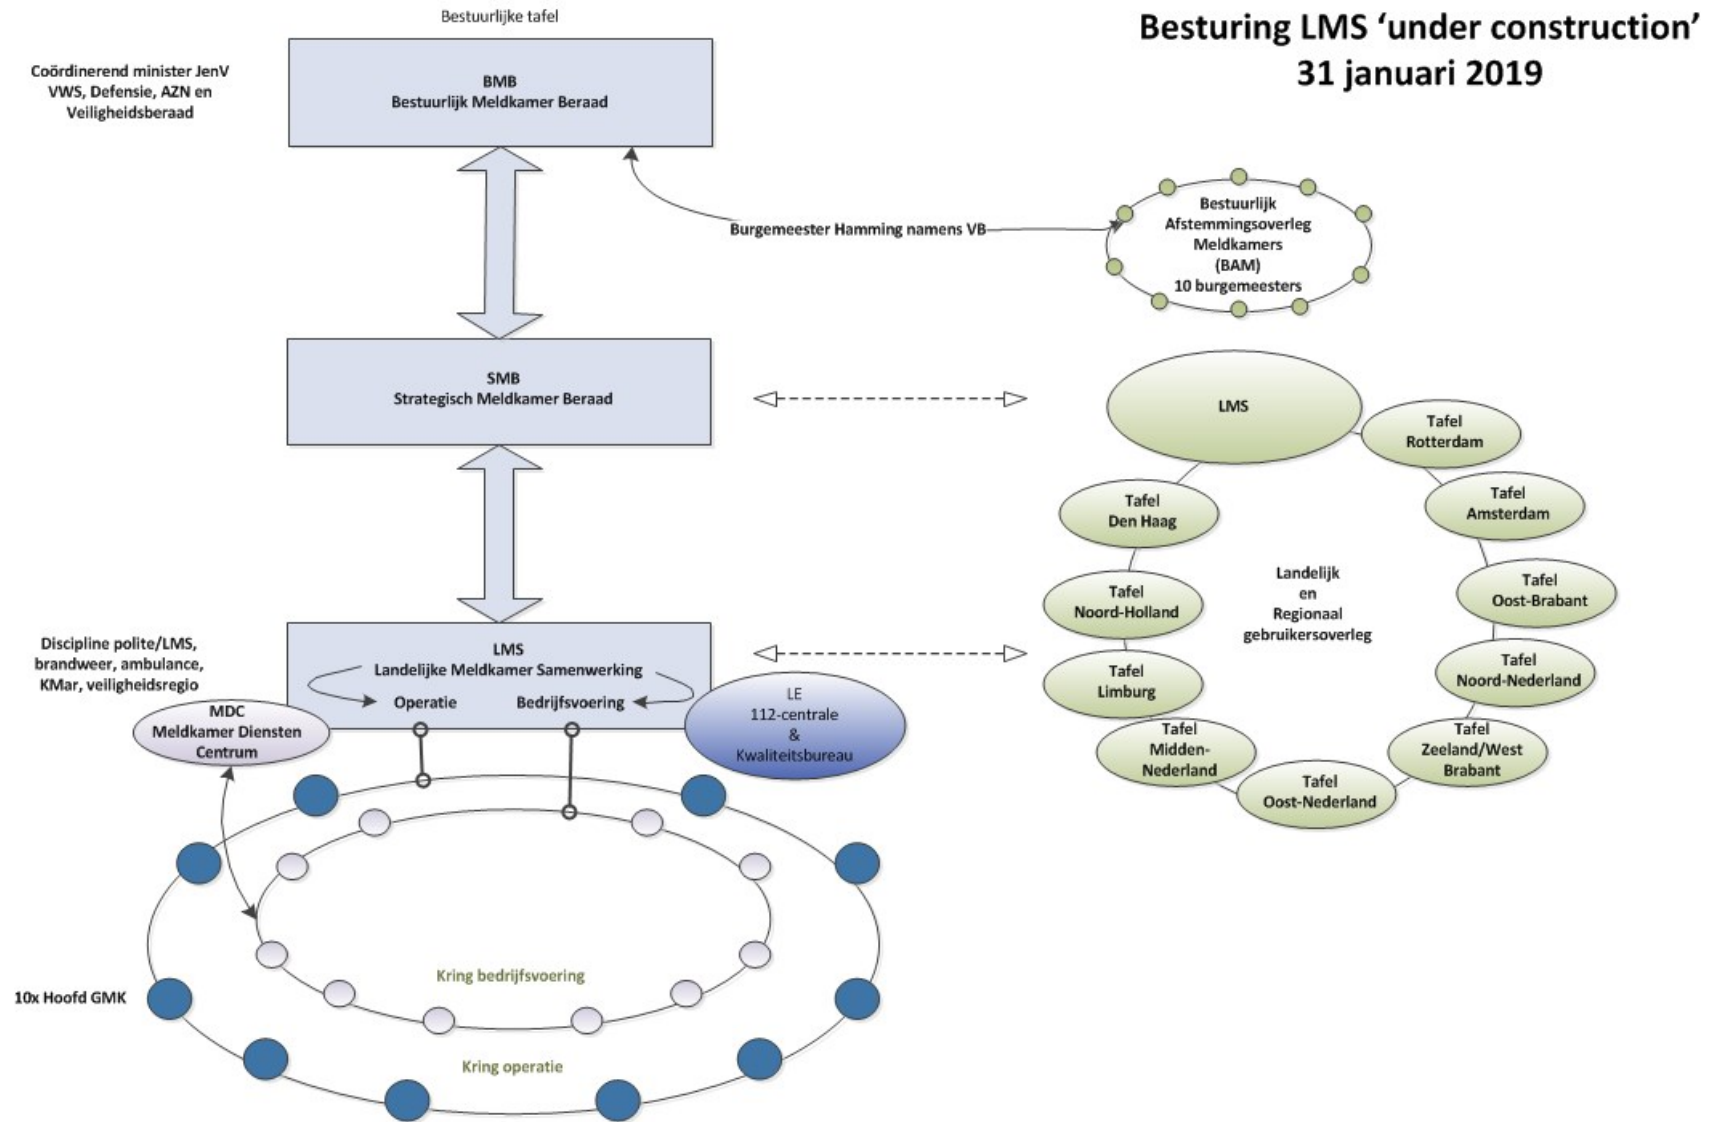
Besturing LMS 'under construction'
31 januari 2019

Bestuurlijke tafel

Coördinerend minister JenV
VWS, Defensie, AZN en
Veiligheidsberaad

BMB
Bestuurlijk Meldkamer Beraad

Burgemeester Hamming namens VB

Bestuurlijk
Afstemmingsoverleg
Meldkamers
(BAM)
10 burgemeesters

SMB
Strategisch Meldkamer Beraad

LMS

Tafel
Rotterdam

Tafel
Den Haag

Tafel
Amsterdam

Landelijk
en
Regionaal
gebruikersoverleg

Tafel
Noord-Holland

Tafel
Oost-Brabant

Tafel
Limburg

Tafel
Noord-Nederland

Tafel
Midden-
Nederland

Tafel
Zeeland/West
Brabant

Tafel
Oost-Nederland

Discipline polite/LMS,
brandweer, ambulance,
KMar, veiligheidsregio

LMS
Landelijke Meldkamer Samenwerking
Operatie
Bedrijfsvoering

MDC
Meldkamer Diensten
Centrum

LE
112-centrale
&
Kwaliteitsbureau

Kring bedrijfsvoering

10x Hoofd GMK

Kring operatie